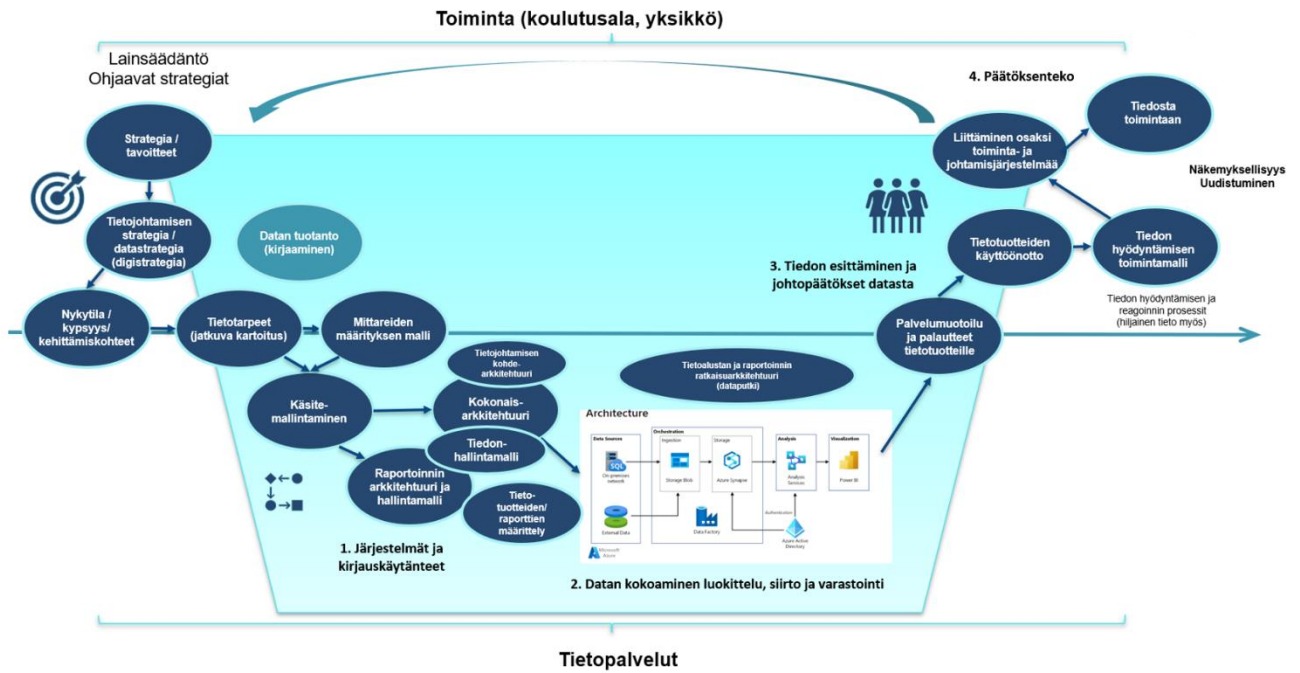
Toiminta (koulutusala, yksikkö)

Lainsäädäntö
Ohjaavat strategiat

4. Päätöksenteko

Tiedosta toimintaan

Liittäminen osaksi toiminta- ja johtamisjärjestelmää

Näkemyksellisyys
Uudistuminen

Strategia / tavoitteet

Tietojohtamisen strategia / datastrategia (digistrategia)

Datan tuotanto (kirjaaminen)

Tietotuotteiden käyttöönotto

Tiedon hyödyntämisen toimintamalli

3. Tiedon esittäminen ja johtopäätökset datasta

Tiedon hyödyntämisen ja reagoinnin prosessit (hiljainen tieto myös)

Nykytila / kypsyys/ kehittämiskohteet

Tietotarpeet (jatkuva kartoitus)

Mittareiden määrityksen malli

Palvelumuotoilu ja palautteet tietotuotteille

Tietojohtamisen kohdearkkitehtuuri

Tietoalustan ja raportoinnin ratkaisuarkkitehtuuri (dataputki)

Käsitemallintaminen

Kokonaisarkkitehtuuri

Architecture

Data Sources
SQL
On-premises network
External Data

Orchestration
Ingestion
Storage Blob
Storage
Azure Synapse
Data Factory

Analysis
Analysis Services

Visualization
Power BI

Authentication
Azure Active Directory

Microsoft Azure

Tiedonhallintamalli

Raportoinnin arkkitehtuuri ja hallintamalli

Tietotuotteiden/ raporttien määrittely

1. Järjestelmät ja kirjauskäytänteet

2. Datan kokoaminen luokittelu, siirto ja varastointi

Tietopalvelut